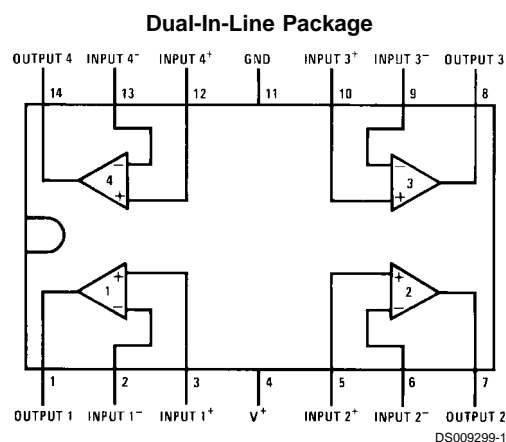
Dual-In-Line Package

OUTPUT 4 INPUT $4^-$ INPUT $4^+$ GND INPUT $3^+$ INPUT $3^-$ OUTPUT 3

14 13 12 11 10 9 8

4 3

1 2

1 2 3 4 5 6 7

OUTPUT 1 INPUT $1^-$ INPUT $1^+$ $V^+$ INPUT $2^+$ INPUT $2^-$ OUTPUT 2

DS009299-1